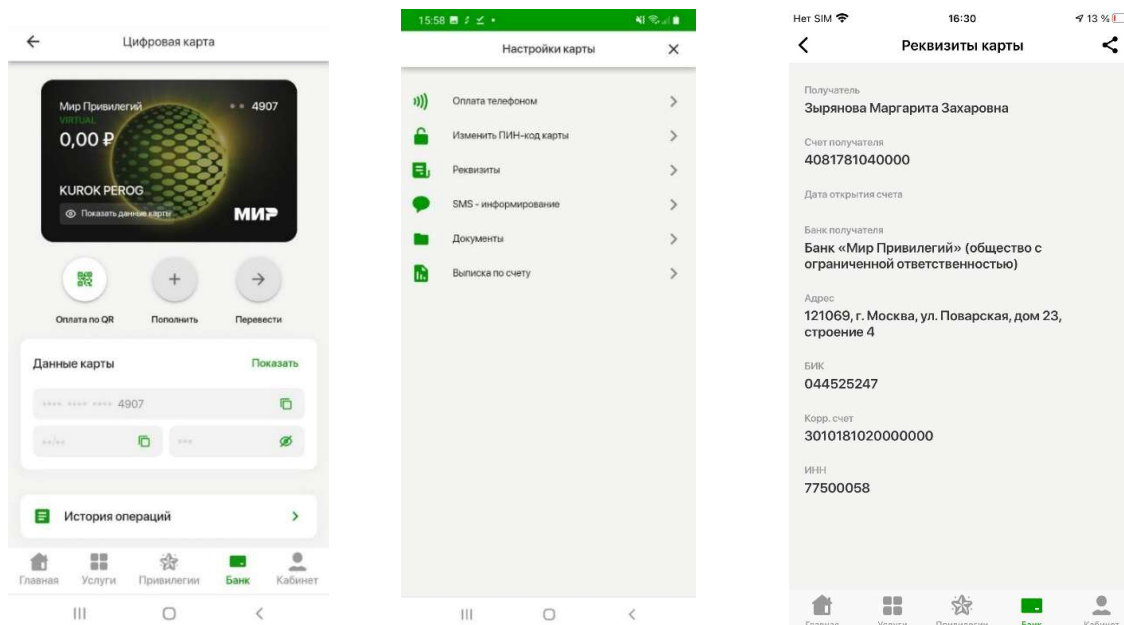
Цифровая карта

Мир Привилегий
VIRTUAL
•• 4907
0,00 ₽
KUROK PEROG
Показать данные карты
МИР

Оплата по QR
Пополнить
Перевести

Данные карты
Показать
•••• •••• •••• 4907
••/••
•••

История операций

Главная
Услуги
Привилегии
Банк
Кабинет

15:58

Настройки карты

Оплата телефоном
Изменить ПИН-код карты
Реквизиты
SMS - информирование
Документы
Выписка по счету

Нет SIM
16:30
13 %

Реквизиты карты

Получатель
Зырянова Маргарита Захаровна

Счет получателя
4081781040000

Дата открытия счета

Банк получателя
Банк «Мир Привилегий» (общество с ограниченной ответственностью)

Адрес
121069, г. Москва, ул. Поварская, дом 23, строение 4

БИК
044525247

Корр. счет
3010181020000000

ИНН
77500058

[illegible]
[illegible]
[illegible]
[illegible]
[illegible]